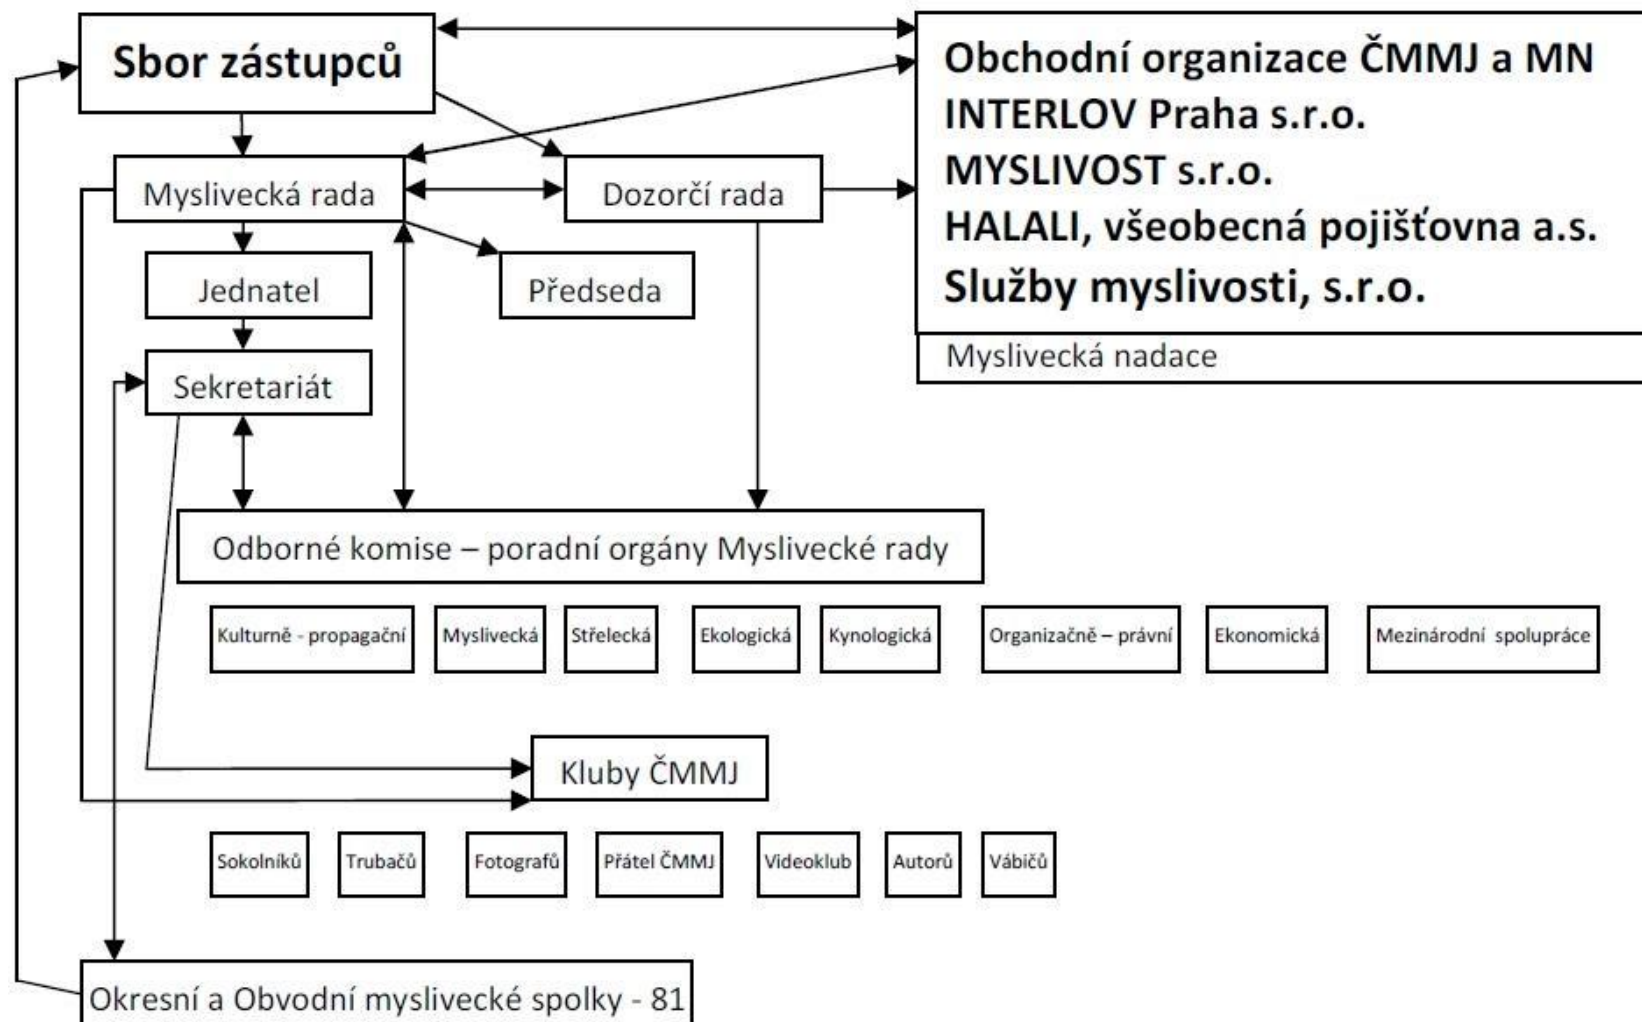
Sbor zástupců

Obchodní organizace ČMMJ a MN
INTERLOV Praha s.r.o.
MYSLIVOST s.r.o.
HALALI, všeobecná pojišťovna a.s.
Služby myslivosti, s.r.o.

Myslivecká nadace

Myslivecká rada

Dozorčí rada

Jednatel

Předseda

Sekretariát

Odborné komise – poradní orgány Myslivecké rady

Kulturně - propagační

Myslivecká

Střelecká

Ekologická

Kynologická

Organizačně – právní

Ekonomická

Mezinárodní spolupráce

Kluby ČMMJ

Sokolníků

Trubačů

Fotografů

Přátel ČMMJ

Videoklub

Autorů

Vábičů

Okresní a Obvodní myslivecké spolky - 81